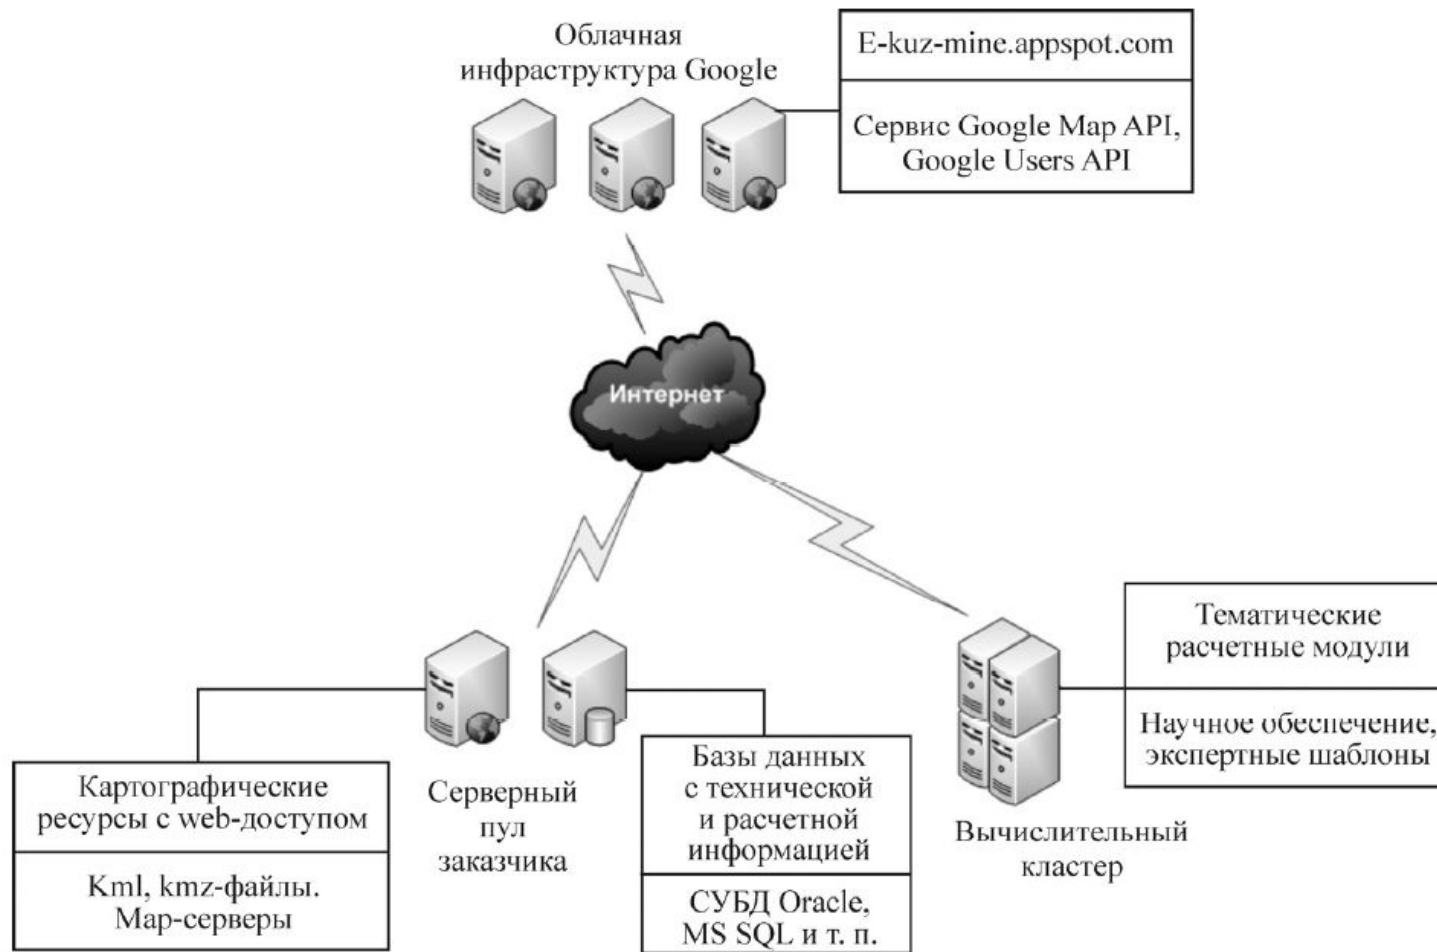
Облачная инфраструктура Google

| E-kuz-mine.appspot.com |
|---|
| Сервис Google Map API, Google Users API |

Интернет

| Картографические ресурсы с web-доступом |
|---|
| Kml, kmz-файлы. Map-серверы |

Серверный пул заказчика

| Базы данных с технической и расчетной информацией |
|---|
| СУБД Oracle, MS SQL и т. п. |

Вычислительный кластер

| Тематические расчетные модули |
|---|
| Научное обеспечение, экспертные шаблоны |